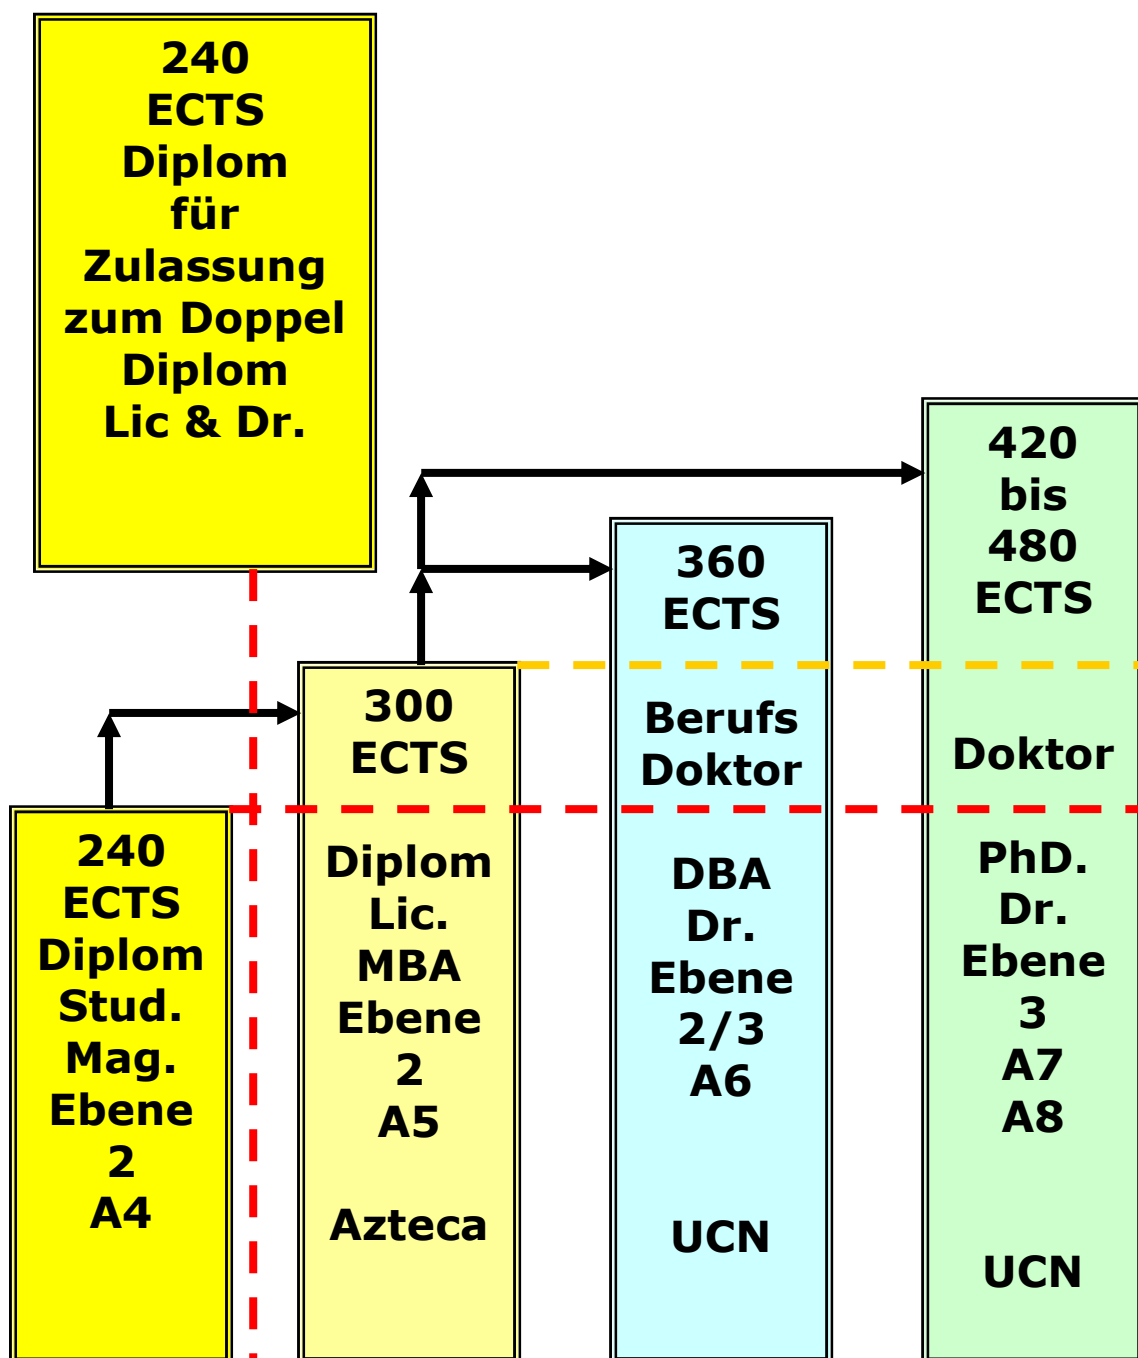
240
ECTS
Diplom
für
Zulassung
zum Doppel
Diplom
Lic & Dr.

420
bis
480
ECTS

360
ECTS

300
ECTS

Berufs
Doktor

Doktor

240
ECTS
Diplom
Stud.
Mag.
Ebene
2
A4

Diplom
Lic.
MBA
Ebene
2
A5

Azteca

DBA
Dr.
Ebene
2/3
A6

UCN

PhD.
Dr.
Ebene
3
A7
A8

UCN